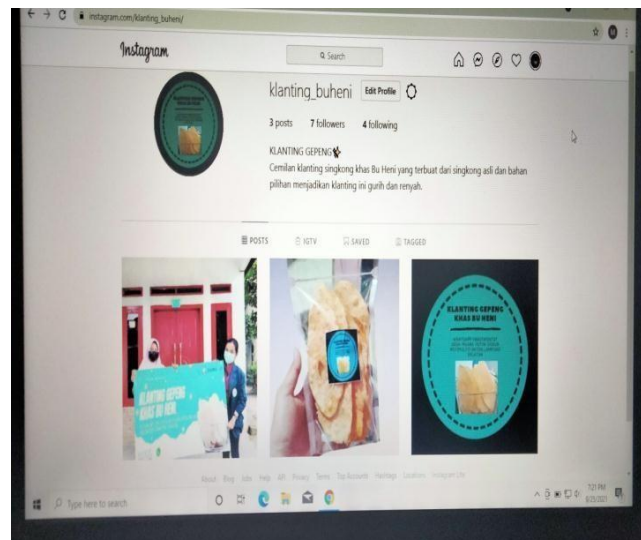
instagram.com/klanting_buheni/

Instagram

Search

klanting_buheni Edit Profile

3 posts 7 followers 4 following

KLANTING GEPENG

Cemilan klanting singkong khas Bu Heni yang terbuat dari singkong asli dan bahan pilihan menjadikan klanting ini gurih dan renyah.

POSTS IGTV SAVED TAGGED

KLANTING GEPENG KHAS BU HENI

KLANTING GEPENG KHAS BU HENI

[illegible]

About Blog Jobs Help API Privacy Terms Top Accounts Hashtags Locations Instagram Lite

Type here to search

7:21 PM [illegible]